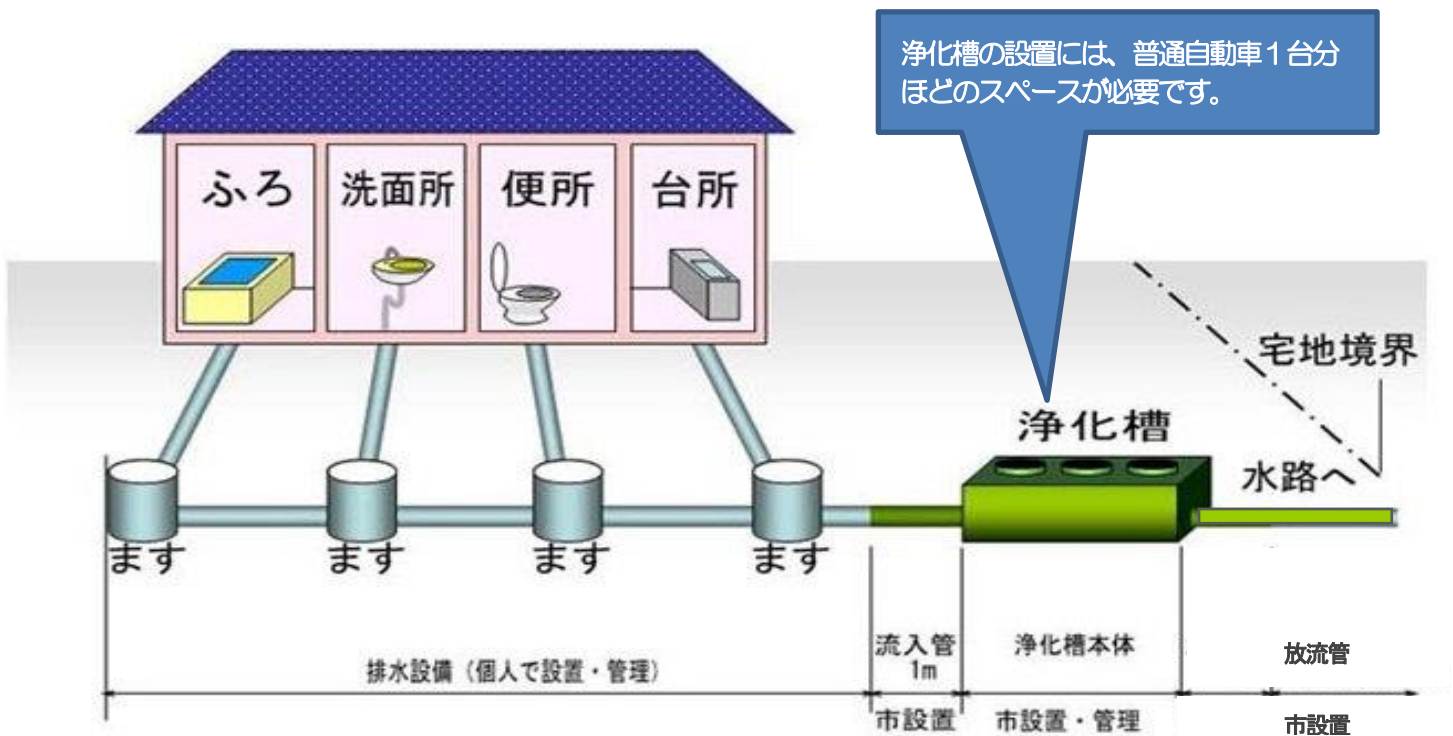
浄化槽の設置には、普通自動車１台分ほどのスペースが必要です。

ふろ

洗面所

便所

台所

宅地境界

浄化槽

水路へ

ます

ます

ます

ます

排水設備（個人で設置・管理）

流入管 1m

市設置

浄化槽本体

市設置・管理

放流管

市設置